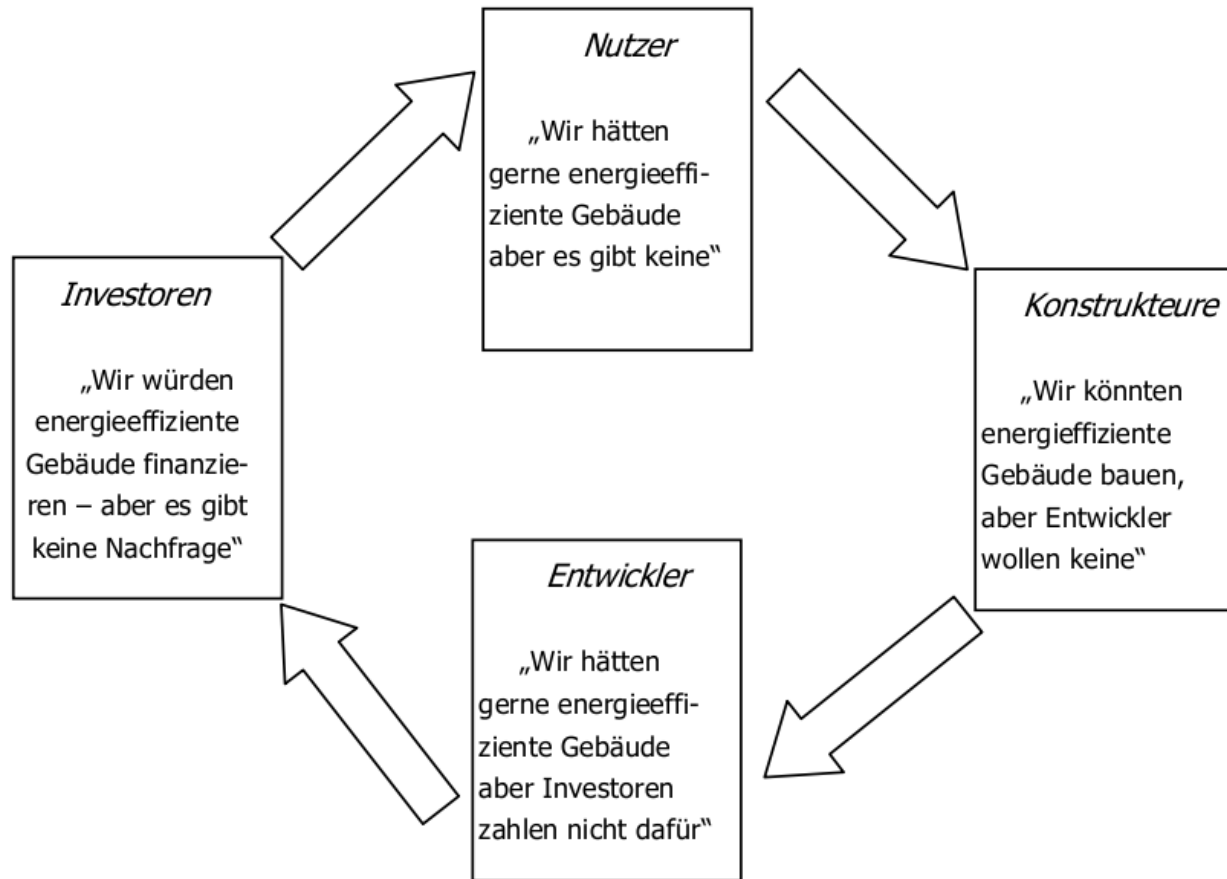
Nutzer

„Wir hätten gerne energieeffiziente Gebäude aber es gibt keine"

Konstrukteure

„Wir könnten energieffiziente Gebäude bauen, aber Entwickler wollen keine"

Entwickler

„Wir hätten gerne energieeffiziente Gebäude aber Investoren zahlen nicht dafür"

Investoren

„Wir würden energieeffiziente Gebäude finanzieren – aber es gibt keine Nachfrage"